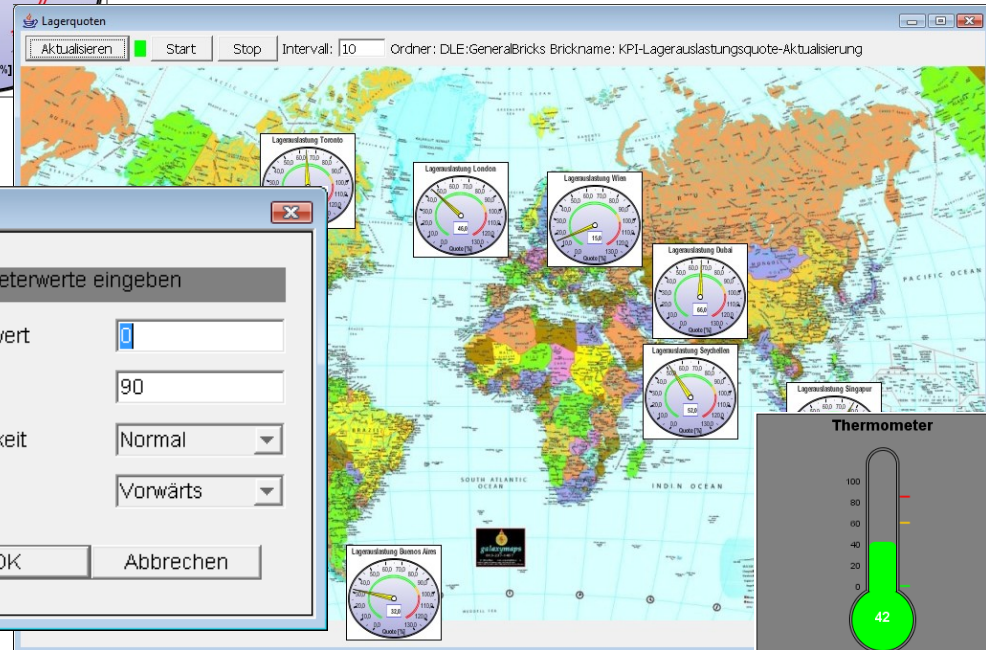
Lagerquoten

Aktualisieren Start Stop Intervall: 10 Ordner: DLE:GeneralBricks Brickname: KPI-Lagerauslastungsquote-Aktualisierung

Lagerauslastung Toronto

Lagerauslastung London
46,0
Quote [%]

Lagerauslastung Wien
11,0
Quote [%]

Lagerauslastung Dubai
66,0
Quote [%]

Lagerauslastung Seychellen
52,0
Quote [%]

Lagerauslastung Singapur

Lagerauslastung Buenos Aires
32,0
Quote [%]

PACIFIC OCEAN

SOUTH ATLANTIC OCEAN

INDIN OCEAN

galaxymaps

eterwerte eingeben

wert 0

90

keit Normal

Vorwärts

OK Abbrechen

Thermometer
100
80
60
40
20
0
42